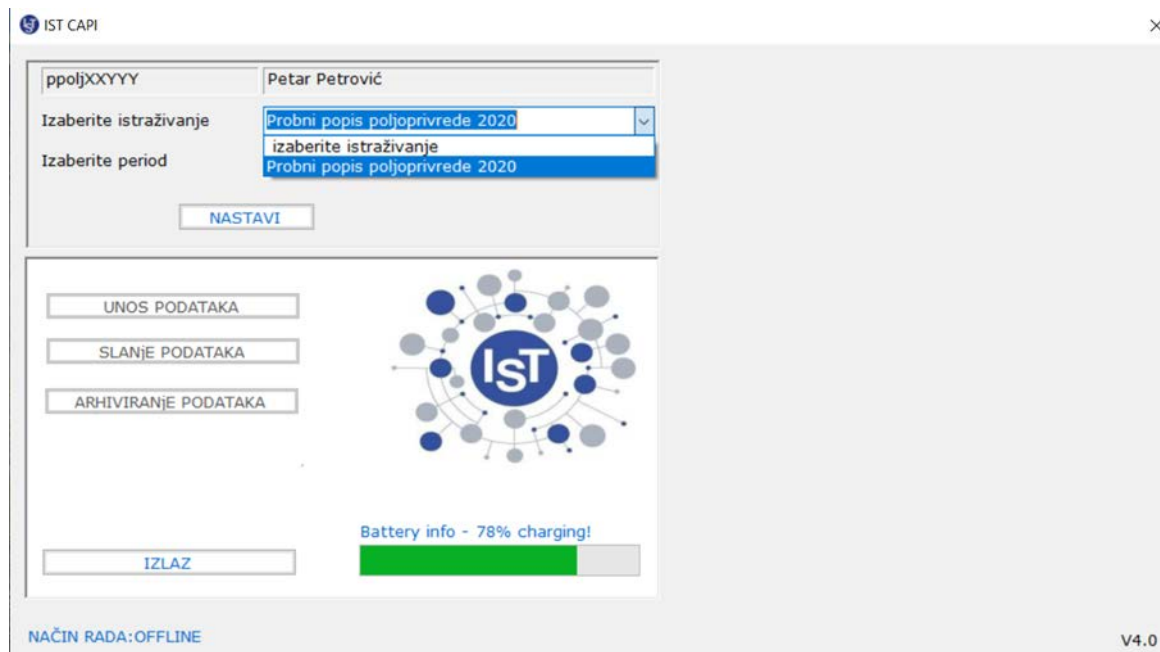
IST CAPI

×

ppoljXXYYY

Petar Petrović

Izaberite istraživanje

Probni popis poljoprivrede 2020

izaberite istraživanje

Probni popis poljoprivrede 2020

Izaberite period

NASTAVI

UNOS PODATAKA

SLANjE PODATAKA

ARHIVIRANjE PODATAKA

IST

Battery info - 78% charging!

IZLAZ

NAČIN RADA:OFFLINE

V4.0